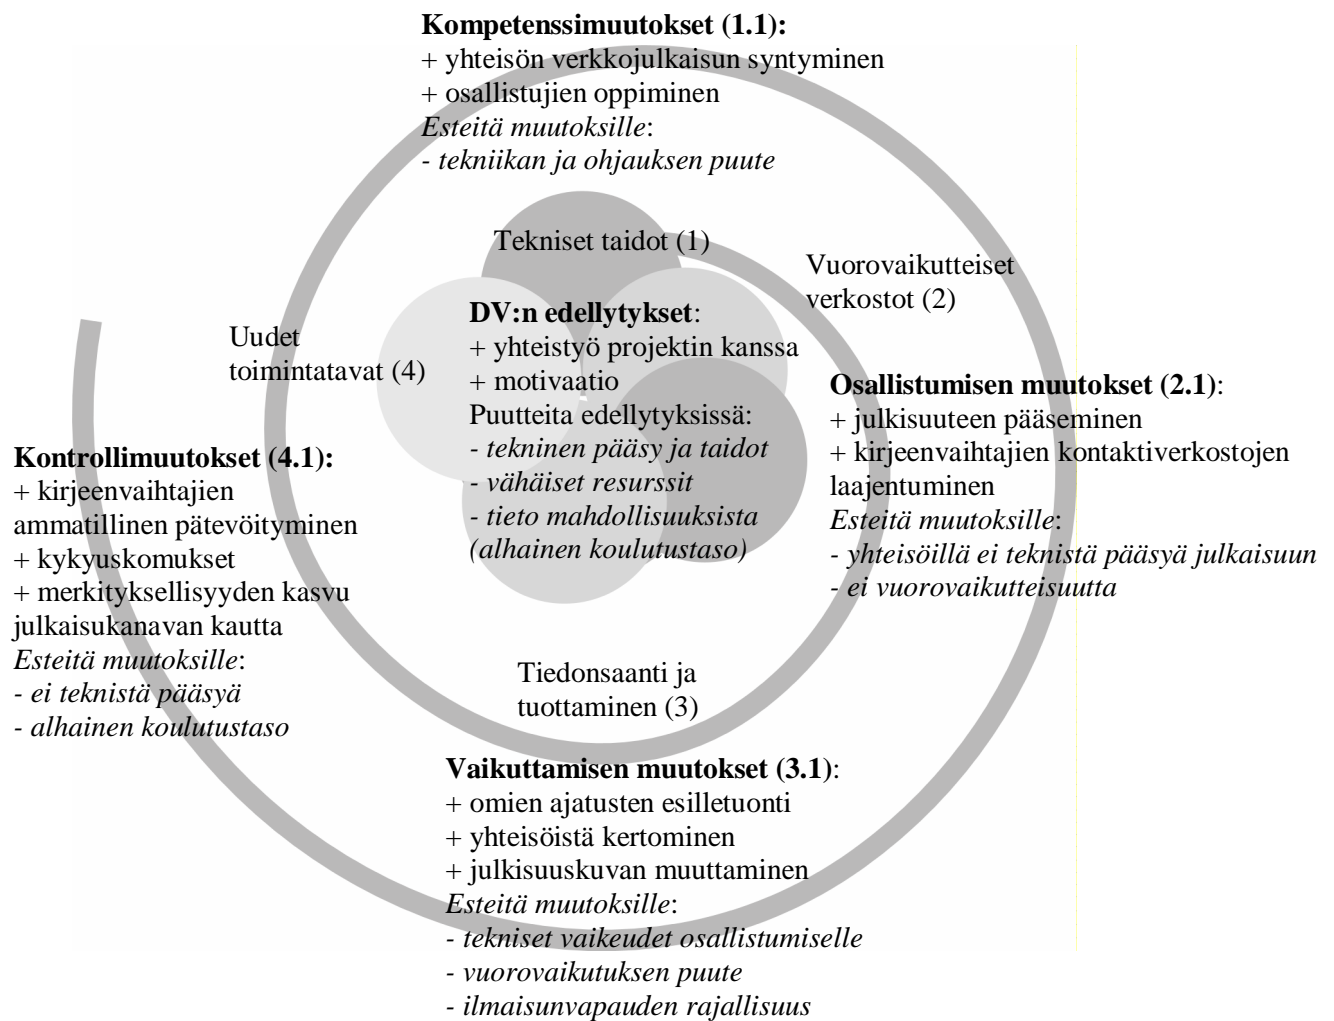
**Kompetenssimuutokset (1.1):**
+ yhteisön verkkojulkaisun syntyminen
+ osallistujien oppiminen
*Esteitä muutoksille*:
*- tekniikan ja ohjauksen puute*

Tekniset taidot (1)

Vuorovaikutteiset verkostot (2)

Uudet toimintatavat (4)

**DV:n edellytykset**:
+ yhteistyö projektin kanssa
+ motivaatio
Puutteita edellytyksissä:
*- tekninen pääsy ja taidot*
*- vähäiset resurssit*
*- tieto mahdollisuuksista (alhainen koulutustaso)*

**Osallistumisen muutokset (2.1)**:
+ julkisuuteen pääseminen
+ kirjeenvaihtajien kontaktiverkostojen laajentuminen
*Esteitä muutoksille*:
*- yhteisöillä ei teknistä pääsyä julkaisuun*
*- ei vuorovaikutteisuutta*

**Kontrollimuutokset (4.1):**
+ kirjeenvaihtajien ammatillinen pätevöityminen
+ kykyuskomukset
+ merkityksellisyyden kasvu julkaisukanavan kautta
*Esteitä muutoksille*:
*- ei teknistä pääsyä*
*- alhainen koulutustaso*

Tiedonsaanti ja tuottaminen (3)

**Vaikuttamisen muutokset (3.1)**:
+ omien ajatusten esilletuonti
+ yhteisöistä kertominen
+ julkisuuskuvan muuttaminen
*Esteitä muutoksille*:
*- tekniset vaikeudet osallistumiselle*
*- vuorovaikutuksen puute*
*- ilmaisunvapauden rajallisuus*